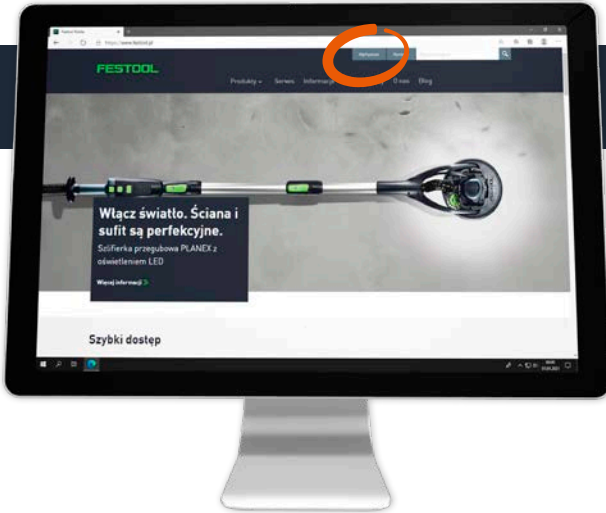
https://www.festool.pl

FESTOOL

Aplikacje

Produkty

Serwis

Informacje

O nas

Blog

Włącz światło. Ściana i sufit są perfekcyjne.

Szlifierka przegubowa PLANEX z oświetleniem LED

Więcej informacji

Szybki dostęp